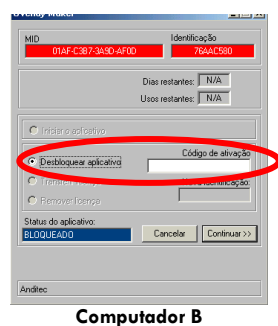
Overdy Maker

MID
01AF-C387-3A9D-AF0D

Identificação
76AAC580

Dias restantes: N/A
Usos restantes: N/A

Iniciar aplicativo
Desbloquear aplicativo
Código de ativação
Transferir licença
Identificação
Remover licença

Status do aplicativo:
BLOQUEADO

Cancelar
Continuar >>

Anditec

Computador B